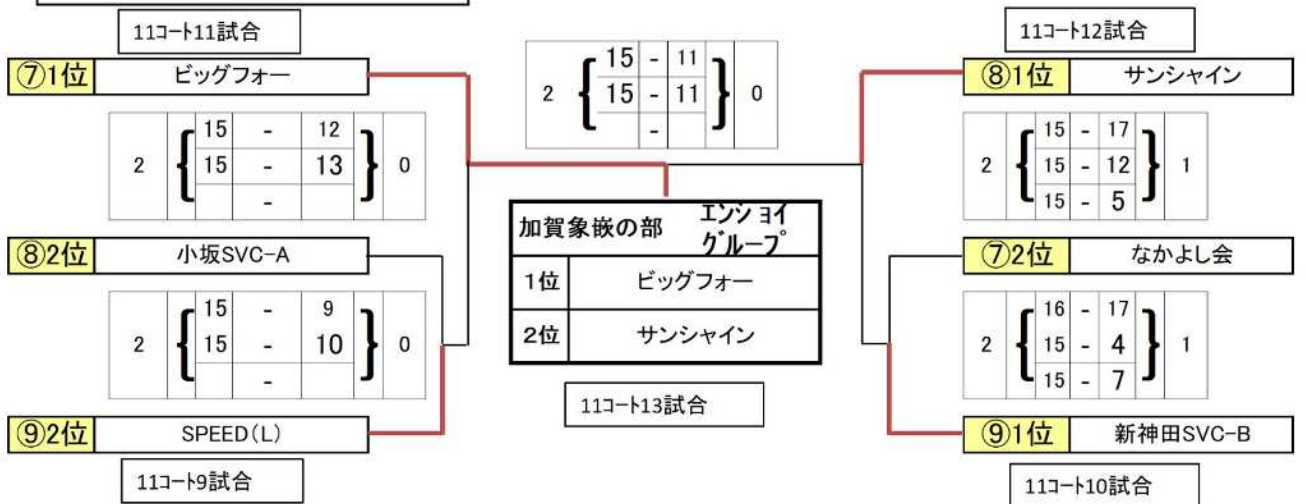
11コート11試合

⑦1位 ビッグフォー

| | | | | | |
|---|---|---|---|---|---|
| 2 | 15 | - | 12 | | 0 |
| | 15 | - | 13 | | |
| | | - | | | |

⑧2位 小坂SVC-A

| | | | | | |
|---|---|---|---|---|---|
| 2 | 15 | - | 9 | | 0 |
| | 15 | - | 10 | | |
| | | - | | | |

⑨2位 SPEED(L)

11コート9試合

| | | | | | |
|---|---|---|---|---|---|
| 2 | 15 | - | 11 | | 0 |
| | 15 | - | 11 | | |
| | | - | | | |

| 加賀象嵌の部 | エンジョイグループ |
|---|---|
| 1位 | ビッグフォー |
| 2位 | サンシャイン |

11コート13試合

11コート12試合

⑧1位 サンシャイン

| | | | | | |
|---|---|---|---|---|---|
| 2 | 15 | - | 17 | | 1 |
| | 15 | - | 12 | | |
| | 15 | - | 5 | | |

⑦2位 なかよし会

| | | | | | |
|---|---|---|---|---|---|
| 2 | 16 | - | 17 | | 1 |
| | 15 | - | 4 | | |
| | 15 | - | 7 | | |

⑨1位 新神田SVC-B

11コート10試合